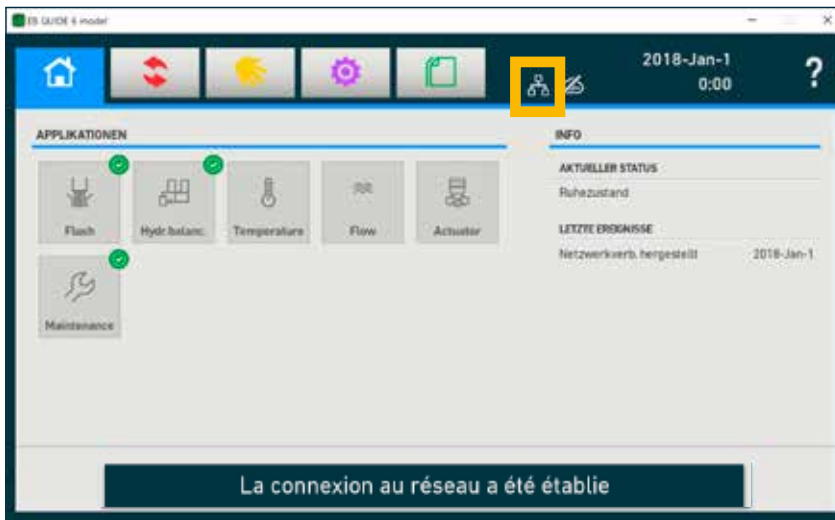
ES GUIDE 6 model

2018-Jan-1
0:00

?

APPLIKATIONEN

Flush

Hydr.balanc.

Temperature

Flow

Actuator

Maintenance

INFO

AKTUELLER STATUS

Ruhezustand

LETZTE EREIGNISSE

Netzwerkverb. hergestellt 2018-Jan-1

La connexion au réseau a été établie